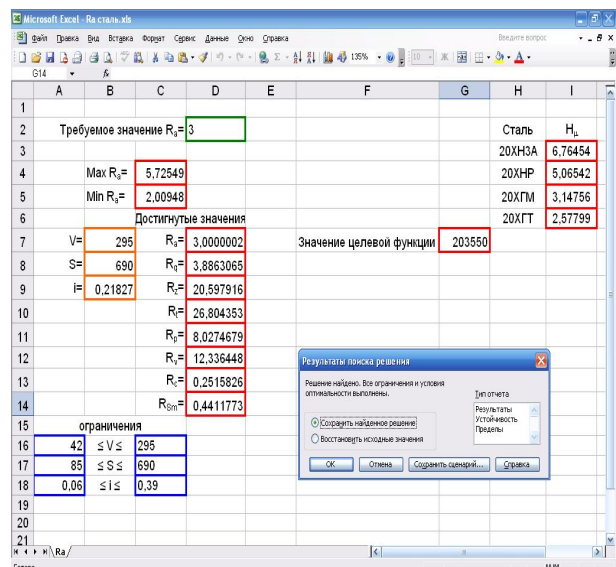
Microsoft Excel - Ra сталь.xls

Файл Правка Вид Вставка Формат Сервис Данные Окно Справка

Введите вопрос

135%

10

Ж

G14

fx

| | A | B | C | D | E | F | G | H | I |
|---|---|---|---|---|---|---|---|---|---|
| 1 | | | | | | | | | |
| 2 | | Требуемое значение $R_a$= | | 3 | | | | Сталь | $H_\mu$ |
| 3 | | | | | | | | 20ХН3А | 6,76454 |
| 4 | | Max $R_a$= | 5,72549 | | | | | 20ХНР | 5,06542 |
| 5 | | Min $R_a$= | 2,00948 | | | | | 20ХГМ | 3,14756 |
| 6 | | | Достигнутые значения | | | | | 20ХГТ | 2,57799 |
| 7 | | V= | 295 | $R_a$= 3,0000002 | | Значение целевой функции | 203550 | | |
| 8 | | S= | 690 | $R_q$= 3,8863065 | | | | | |
| 9 | | i= | 0,21827 | $R_z$= 20,597916 | | | | | |
| 10 | | | | $R_t$= 26,804353 | | | | | |
| 11 | | | | $R_p$= 8,0274679 | | | | | |
| 12 | | | | $R_v$= 12,336448 | | | | | |
| 13 | | | | $R_c$= 0,2515826 | | | | | |
| 14 | | | | $R_{Sm}$= 0,4411773 | | | | | |
| 15 | | ограничения | | | | | | | |
| 16 | 42 | ≤ V ≤ | 295 | | | | | | |
| 17 | 85 | ≤ S ≤ | 690 | | | | | | |
| 18 | 0,06 | ≤ i ≤ | 0,39 | | | | | | |
| 19 | | | | | | | | | |
| 20 | | | | | | | | | |
| 21 | | | | | | | | | |

Ra

Результаты поиска решения

Решение найдено. Все ограничения и условия оптимальности выполнены.

Тип отчета

Результаты
Устойчивость
Пределы

Сохранить найденное решение

Восстановить исходные значения

OK Отмена Сохранить сценарий... Справка

Готово

NUM